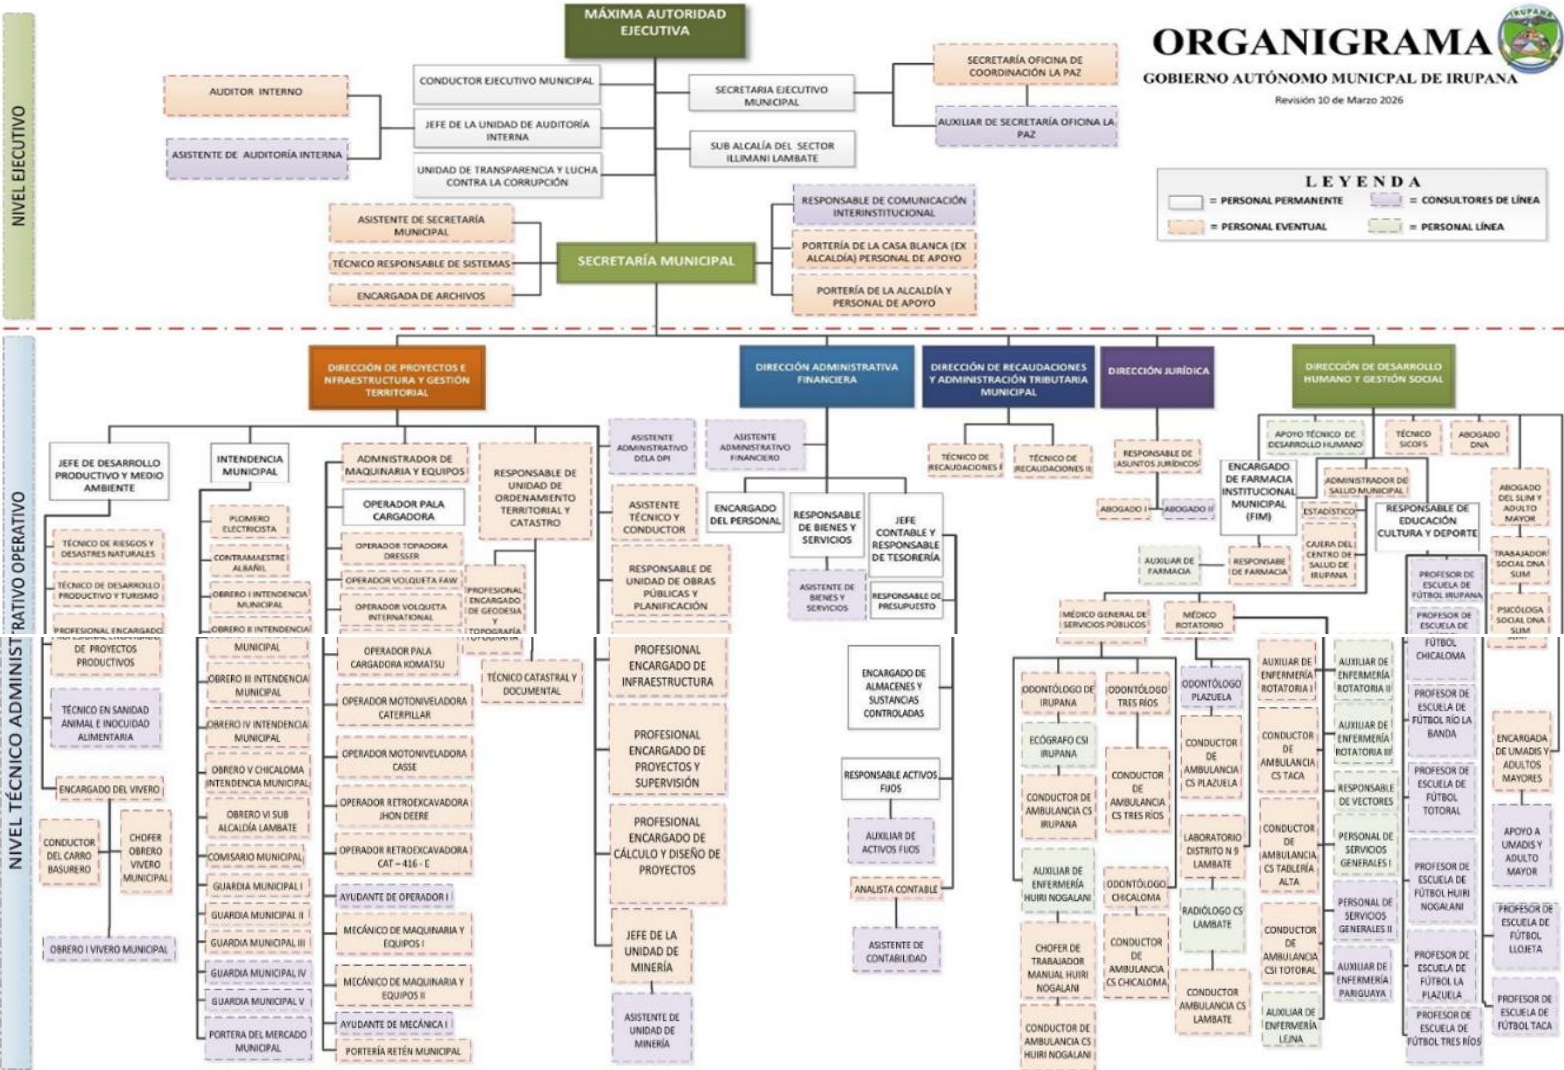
ORGANIGRAMA
GOBIERNO AUTÓNOMO MUNICIPAL DE IRUPANA
Revisión 10 de Marzo 2026

IRUPANA

LEYENDA
= PERSONAL PERMANENTE
= CONSULTORES DE LÍNEA
= PERSONAL EVENTUAL
= PERSONAL LÍNEA

NIVEL EJECUTIVO

MÁXIMA AUTORIDAD EJECUTIVA
AUDITOR INTERNO
ASISTENTE DE AUDITORÍA INTERNA
CONDUCTOR EJECUTIVO MUNICIPAL
JEFE DE LA UNIDAD DE AUDITORÍA INTERNA
UNIDAD DE TRANSPARENCIA Y LUCHA CONTRA LA CORRUPCIÓN
SECRETARIA EJECUTIVO MUNICIPAL
SUB ALCALÍA DEL SECTOR ILLIMANI LAMBATE
SECRETARÍA OFICINA DE COORDINACIÓN LA PAZ
AUXILIAR DE SECRETARÍA OFICINA LA PAZ
ASISTENTE DE SECRETARÍA MUNICIPAL
TÉCNICO RESPONSABLE DE SISTEMAS
ENCARGADA DE ARCHIVOS
SECRETARÍA MUNICIPAL
RESPONSABLE DE COMUNICACIÓN INTERINSTITUCIONAL
PORTERÍA DE LA CASA BLANCA (EX ALCALDÍA) PERSONAL DE APOYO
PORTERÍA DE LA ALCALDÍA Y PERSONAL DE APOYO

NIVEL TÉCNICO ADMINISTRATIVO OPERATIVO

DIRECCIÓN DE PROYECTOS E INFRAESTRUCTURA Y GESTIÓN TERRITORIAL
DIRECCIÓN ADMINISTRATIVA FINANCIERA
DIRECCIÓN DE RECAUDACIONES Y ADMINISTRACIÓN TRIBUTARIA MUNICIPAL
DIRECCIÓN JURÍDICA
DIRECCIÓN DE DESARROLLO HUMANO Y GESTIÓN SOCIAL

JEFE DE DESARROLLO PRODUCTIVO Y MEDIO AMBIENTE
TÉCNICO DE RIESGOS Y DESASTRES NATURALES
TÉCNICO DE DESARROLLO PRODUCTIVO Y TURISMO
PROFESIONAL ENCARGADO DE PROYECTOS PRODUCTIVOS
TÉCNICO EN SANIDAD ANIMAL E INOCUIDAD ALIMENTARIA
ENCARGADO DEL VIVERO
CONDUCTOR DEL CARRO BASURERO
CHOFER OBRERO VIVERO MUNICIPAL
OBRERO I VIVERO MUNICIPAL

INTENDENCIA MUNICIPAL
PLOMERO ELECTRICISTA
CONTRAMAESTRE ALBAÑIL
OBRERO I INTENDENCIA MUNICIPAL
OBRERO II INTENDENCIA MUNICIPAL
OBRERO III INTENDENCIA MUNICIPAL
OBRERO IV INTENDENCIA MUNICIPAL
OBRERO V CHICALOMA INTENDENCIA MUNICIPAL
OBRERO VI SUB ALCALDÍA LAMBATE
COMISARIO MUNICIPAL
GUARDIA MUNICIPAL I
GUARDIA MUNICIPAL II
GUARDIA MUNICIPAL III
GUARDIA MUNICIPAL IV
GUARDIA MUNICIPAL V
PORTERA DEL MERCADO MUNICIPAL

ADMINISTRADOR DE MAQUINARIA Y EQUIPOS
OPERADOR PALA CARGADORA
OPERADOR TOPADORA DRESSER
OPERADOR VOLQUETA FAW
OPERADOR VOLQUETA INTERNATIONAL
OPERADOR PALA CARGADORA KOMATSU
OPERADOR MOTONIVELADORA CATERPILLAR
OPERADOR MOTONIVELADORA CASSE
OPERADOR RETROEXCAVADORA JHON DEERE
OPERADOR RETROEXCAVADORA CAT – 416 - E
AYUDANTE DE OPERADOR I
MECÁNICO DE MAQUINARIA Y EQUIPOS I
MECÁNICO DE MAQUINARIA Y EQUIPOS II
AYUDANTE DE MECÁNICA I
PORTERÍA RETÉN MUNICIPAL

RESPONSABLE DE UNIDAD DE ORDENAMIENTO TERRITORIAL Y CATASTRO
PROFESIONAL ENCARGADO DE GEODESIA Y TOPOGRAFÍA
TÉCNICO CATASTRAL Y DOCUMENTAL

ASISTENTE ADMINISTRATIVO DELA DPI
ASISTENTE TÉCNICO Y CONDUCTOR
RESPONSABLE DE UNIDAD DE OBRAS PÚBLICAS Y PLANIFICACIÓN
PROFESIONAL ENCARGADO DE INFRAESTRUCTURA
PROFESIONAL ENCARGADO DE PROYECTOS Y SUPERVISIÓN
PROFESIONAL ENCARGADO DE CÁLCULO Y DISEÑO DE PROYECTOS
JEFE DE LA UNIDAD DE MINERÍA
ASISTENTE DE UNIDAD DE MINERÍA

ASISTENTE ADMINISTRATIVO FINANCIERO
ENCARGADO DEL PERSONAL
RESPONSABLE DE BIENES Y SERVICIOS
ASISTENTE DE BIENES Y SERVICIOS
JEFE CONTABLE Y RESPONSABLE DE TESORERÍA
RESPONSABLE DE PRESUPUESTO
ENCARGADO DE ALMACENES Y SUSTANCIAS CONTROLADAS
RESPONSABLE ACTIVOS FIJOS
AUXILIAR DE ACTIVOS FIJOS
ANALISTA CONTABLE
ASISTENTE DE CONTABILIDAD

TÉCNICO DE RECAUDACIONES I
TÉCNICO DE RECAUDACIONES II

RESPONSABLE DE ASUNTOS JURÍDICOS
ABOGADO I
ABOGADO II

APOYO TÉCNICO DE DESARROLLO HUMANO
TÉCNICO SICOFS
ABOGADO DNA
ENCARGADO DE FARMACIA INSTITUCIONAL MUNICIPAL (FIM)
AUXILIAR DE FARMACIA
RESPONSABLE DE FARMACIA
ADMINISTRADOR DE SALUD MUNICIPAL
ESTADÍSTICO
CAJERA DEL CENTRO DE SALUD DE IRUPANA
MÉDICO GENERAL DE SERVICIOS PÚBLICOS
MÉDICO ROTATORIO
ODONTÓLOGO DE IRUPANA
ECÓGRAFO CSI IRUPANA
CONDUCTOR DE AMBULANCIA CS IRUPANA
AUXILIAR DE ENFERMERÍA HUIRI NOGALANI
CHOFER DE TRABAJADOR MANUAL HUIRI NOGALANI
CONDUCTOR DE AMBULANCIA CS HUIRI NOGALANI
ODONTÓLOGO TRES RÍOS
CONDUCTOR DE AMBULANCIA CS TRES RÍOS
ODONTÓLOGO CHICALOMA
CONDUCTOR DE AMBULANCIA CS CHICALOMA
ODONTÓLOGO PLAZUELA
CONDUCTOR DE AMBULANCIA CS PLAZUELA
LABORATORIO DISTRITO N 9 LAMBATE
RADIÓLOGO CS LAMBATE
CONDUCTOR AMBULANCIA CS LAMBATE
AUXILIAR DE ENFERMERÍA ROTATORIA I
CONDUCTOR DE AMBULANCIA CS TACA
CONDUCTOR DE AMBULANCIA CS TABLERÍA ALTA
CONDUCTOR DE AMBULANCIA CSI TOTORAL
AUXILIAR DE ENFERMERÍA LEJNA
AUXILIAR DE ENFERMERÍA ROTATORIA II
AUXILIAR DE ENFERMERÍA ROTATORIA III
RESPONSABLE DE VECTORES
PERSONAL DE SERVICIOS GENERALES I
PERSONAL DE SERVICIOS GENERALES II
AUXILIAR DE ENFERMERÍA PARIGUAYA
RESPONSABLE DE EDUCACIÓN CULTURA Y DEPORTE
PROFESOR DE ESCUELA DE FÚTBOL IRUPANA
PROFESOR DE ESCUELA DE FÚTBOL CHICALOMA
PROFESOR DE ESCUELA DE FÚTBOL RÍO LA BANDA
PROFESOR DE ESCUELA DE FÚTBOL TOTORAL
PROFESOR DE ESCUELA DE FÚTBOL HUIRI NOGALANI
PROFESOR DE ESCUELA DE FÚTBOL LA PLAZUELA
PROFESOR DE ESCUELA DE FÚTBOL TRES RÍOS
ABOGADO DEL SLIM Y ADULTO MAYOR
TRABAJADOR SOCIAL DNA SLIM
PSICÓLOGA SOCIAL DNA SLIM
ENCARGADA DE UMADIS Y ADULTOS MAYORES
APOYO A UMADIS Y ADULTO MAYOR
PROFESOR DE ESCUELA DE FÚTBOL LLOJETA
PROFESOR DE ESCUELA DE FÚTBOL TACA